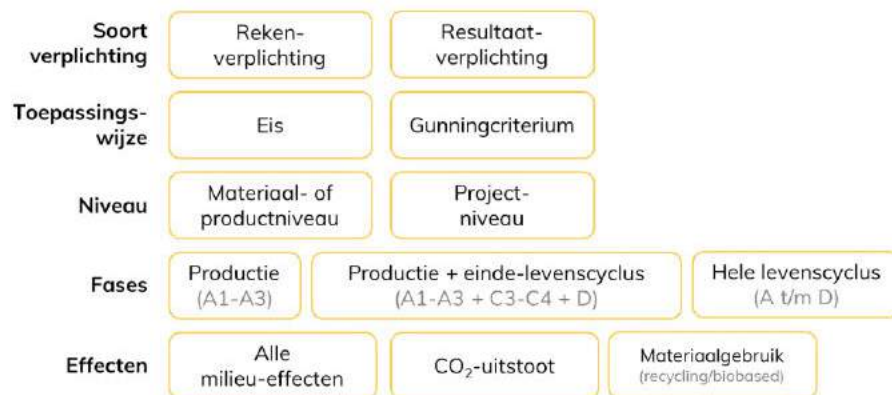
Soort verplichting

Rekenverplichting

Resultaatverplichting

Toepassingswijze

Eis

Gunningcriterium

Niveau

Materiaal- of productniveau

Projectniveau

Fases

Productie (A1-A3)

Productie + einde-levenscyclus (A1-A3 + C3-C4 + D)

Hele levenscyclus (A t/m D)

Effecten

Alle milieu-effecten

$CO_2$-uitstoot

Materiaalgebruik (recycling/biobased)